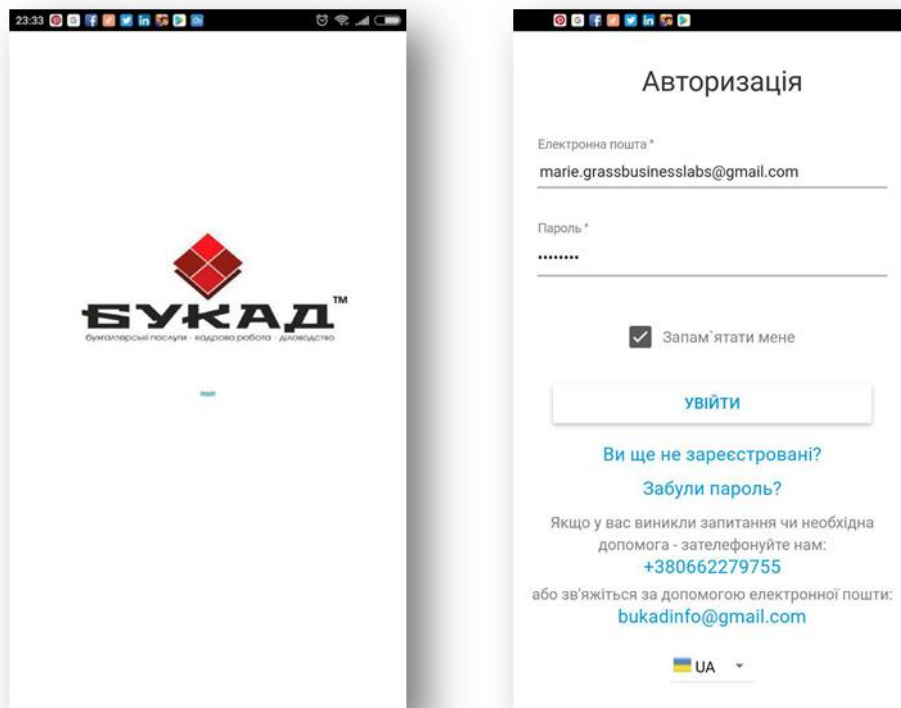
23:33

БУКАД™
бухгалтерські послуги · кадрова робота · діловодство

Авторизація

Електронна пошта *
marie.grassbusinesslabs@gmail.com

Пароль *
••••••••

Запам`ятати мене

УВІЙТИ

Ви ще не зареєстровані?

Забули пароль?

Якщо у вас виникли запитання чи необхідна допомога - зателефонуйте нам:
+380662279755
або зв'яжіться за допомогою електронної пошти:
bukadinfo@gmail.com

UA